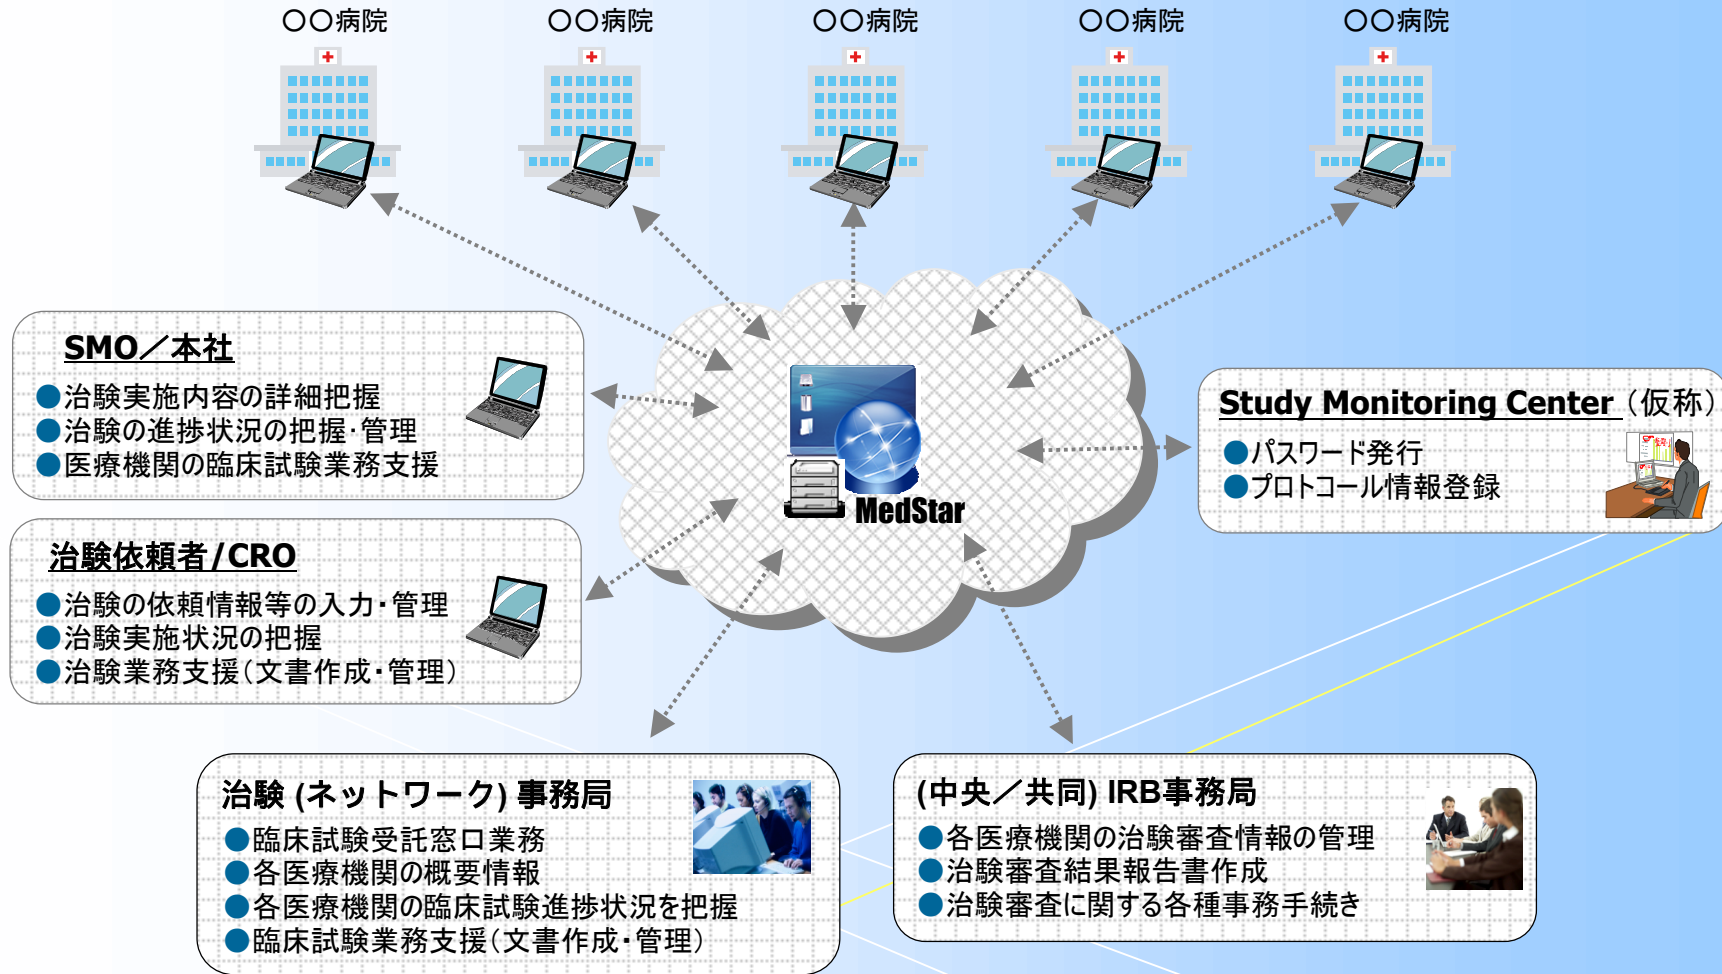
○○病院

○○病院

○○病院

○○病院

○○病院

SMO／本社
●治験実施内容の詳細把握
●治験の進捗状況の把握･管理
●医療機関の臨床試験業務支援

MedStar

Study Monitoring Center（仮称）
●パスワード発行
●プロトコール情報登録

治験依頼者/CRO
●治験の依頼情報等の入力･管理
●治験実施状況の把握
●治験業務支援（文書作成･管理）

治験 (ネットワーク) 事務局
●臨床試験受託窓口業務
●各医療機関の概要情報
●各医療機関の臨床試験進捗状況を把握
●臨床試験業務支援（文書作成･管理）

(中央／共同) IRB事務局
●各医療機関の治験審査情報の管理
●治験審査結果報告書作成
●治験審査に関する各種事務手続き